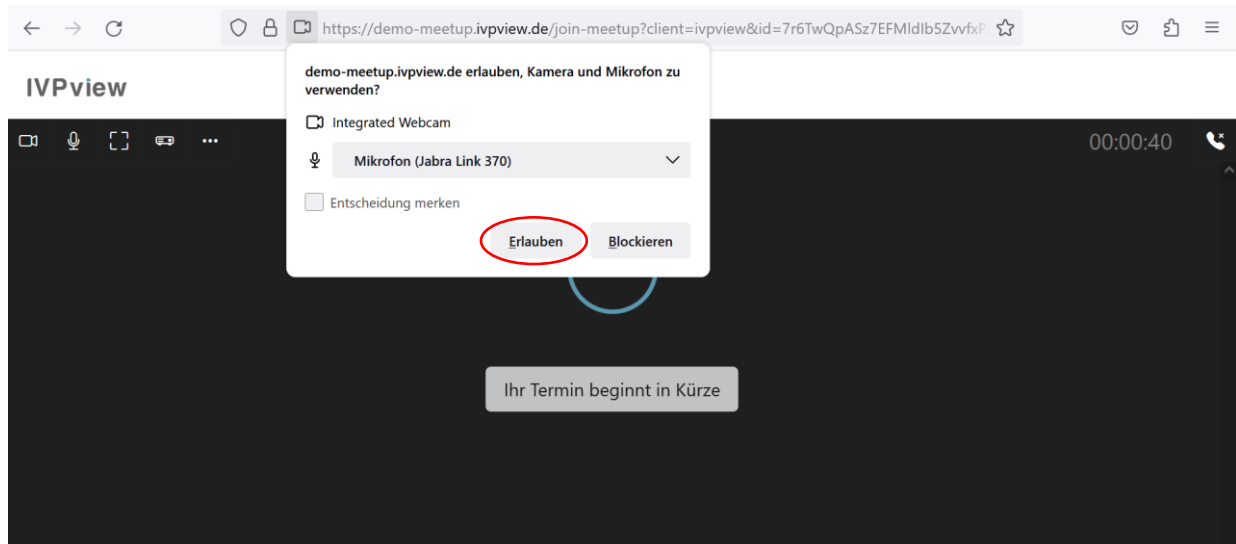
https://demo-meetup.ivpview.de/join-meetup?client=ivpview&id=7r6TwQpASz7EFMldIb5ZvvfxP

IVPview

demo-meetup.ivpview.de erlauben, Kamera und Mikrofon zu verwenden?

Integrated Webcam

Mikrofon (Jabra Link 370)

Entscheidung merken

Erlauben

Blockieren

00:00:40

Ihr Termin beginnt in Kürze